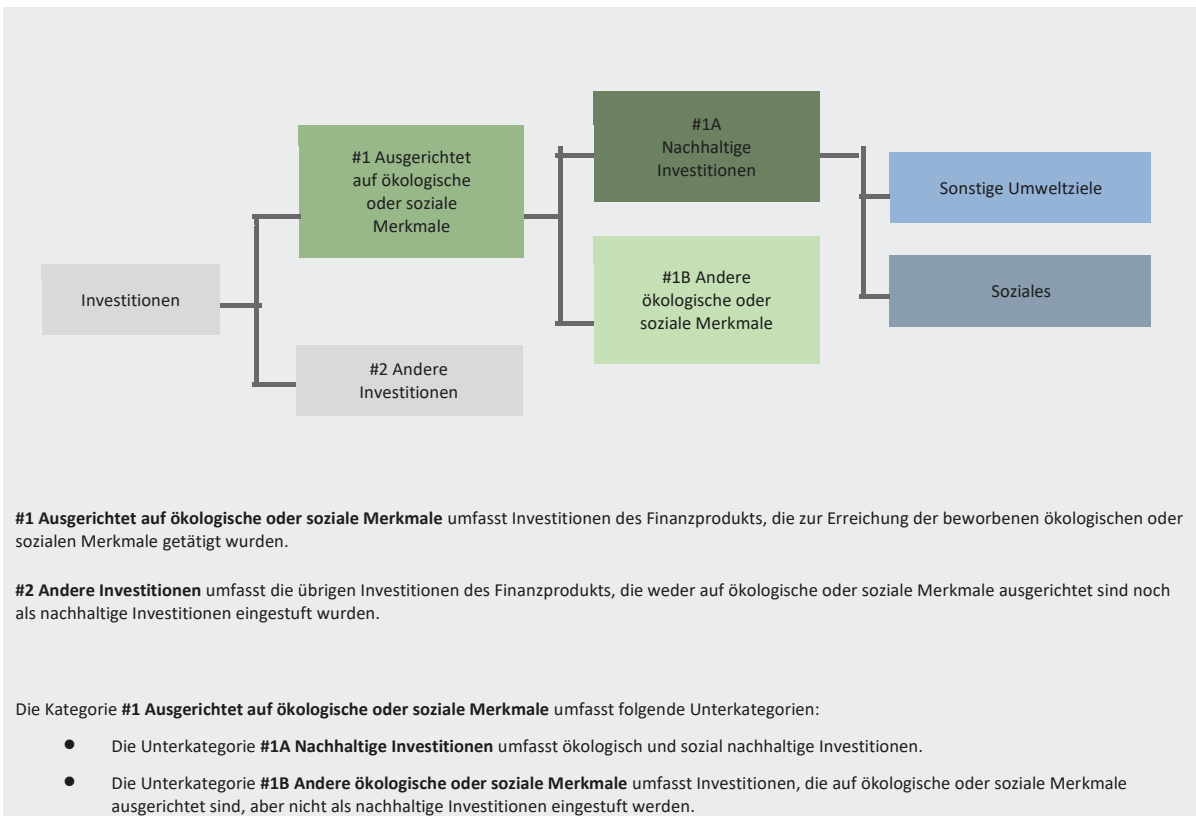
Investitionen

#1 Ausgerichtet auf ökologische oder soziale Merkmale

#2 Andere Investitionen

#1A Nachhaltige Investitionen

#1B Andere ökologische oder soziale Merkmale

Sonstige Umweltziele

Soziales

**#1 Ausgerichtet auf ökologische oder soziale Merkmale** umfasst Investitionen des Finanzprodukts, die zur Erreichung der beworbenen ökologischen oder sozialen Merkmale getätigt wurden.

**#2 Andere Investitionen** umfasst die übrigen Investitionen des Finanzprodukts, die weder auf ökologische oder soziale Merkmale ausgerichtet sind noch als nachhaltige Investitionen eingestuft wurden.

Die Kategorie **#1 Ausgerichtet auf ökologische oder soziale Merkmale** umfasst folgende Unterkategorien:

- Die Unterkategorie **#1A Nachhaltige Investitionen** umfasst ökologisch und sozial nachhaltige Investitionen.
- Die Unterkategorie **#1B Andere ökologische oder soziale Merkmale** umfasst Investitionen, die auf ökologische oder soziale Merkmale ausgerichtet sind, aber nicht als nachhaltige Investitionen eingestuft werden.